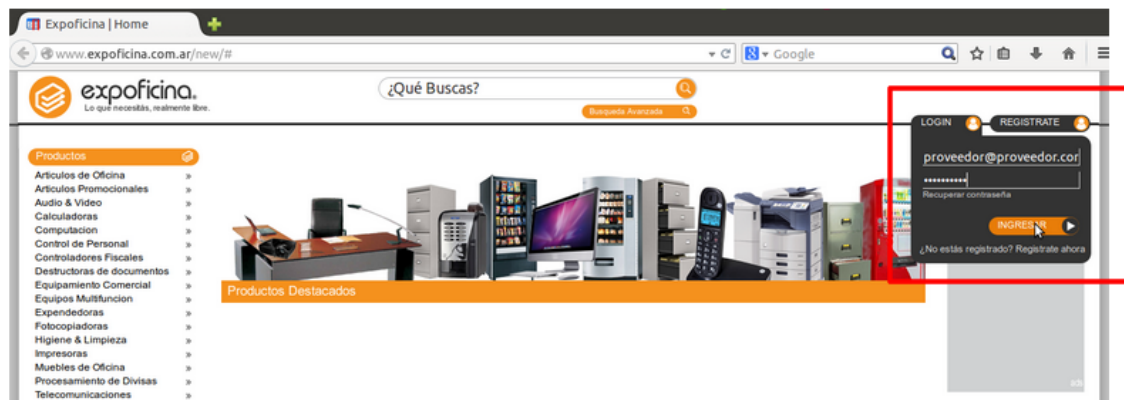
Expoficina | Home

www.expoficina.com.ar/new/#

Google

expoficina.
Lo que necesitás, realmente libre.

¿Qué Buscas?

Busqueda Avanzada

LOGIN

REGISTRATE

proveedor@proveedor.cor

••••••••••

Recuperar contraseña

INGRESAR

¿No estás registrado? Registrate ahora

Productos

Articulos de Oficina
Articulos Promocionales
Audio & Video
Calculadoras
Computacion
Control de Personal
Controladores Fiscales
Destructoras de documentos
Equipamiento Comercial
Equipos Multifuncion
Expendedoras
Fotocopiadoras
Higiene & Limpieza
Impresoras
Muebles de Oficina
Procesamiento de Divisas
Telecomunicaciones

Productos Destacados